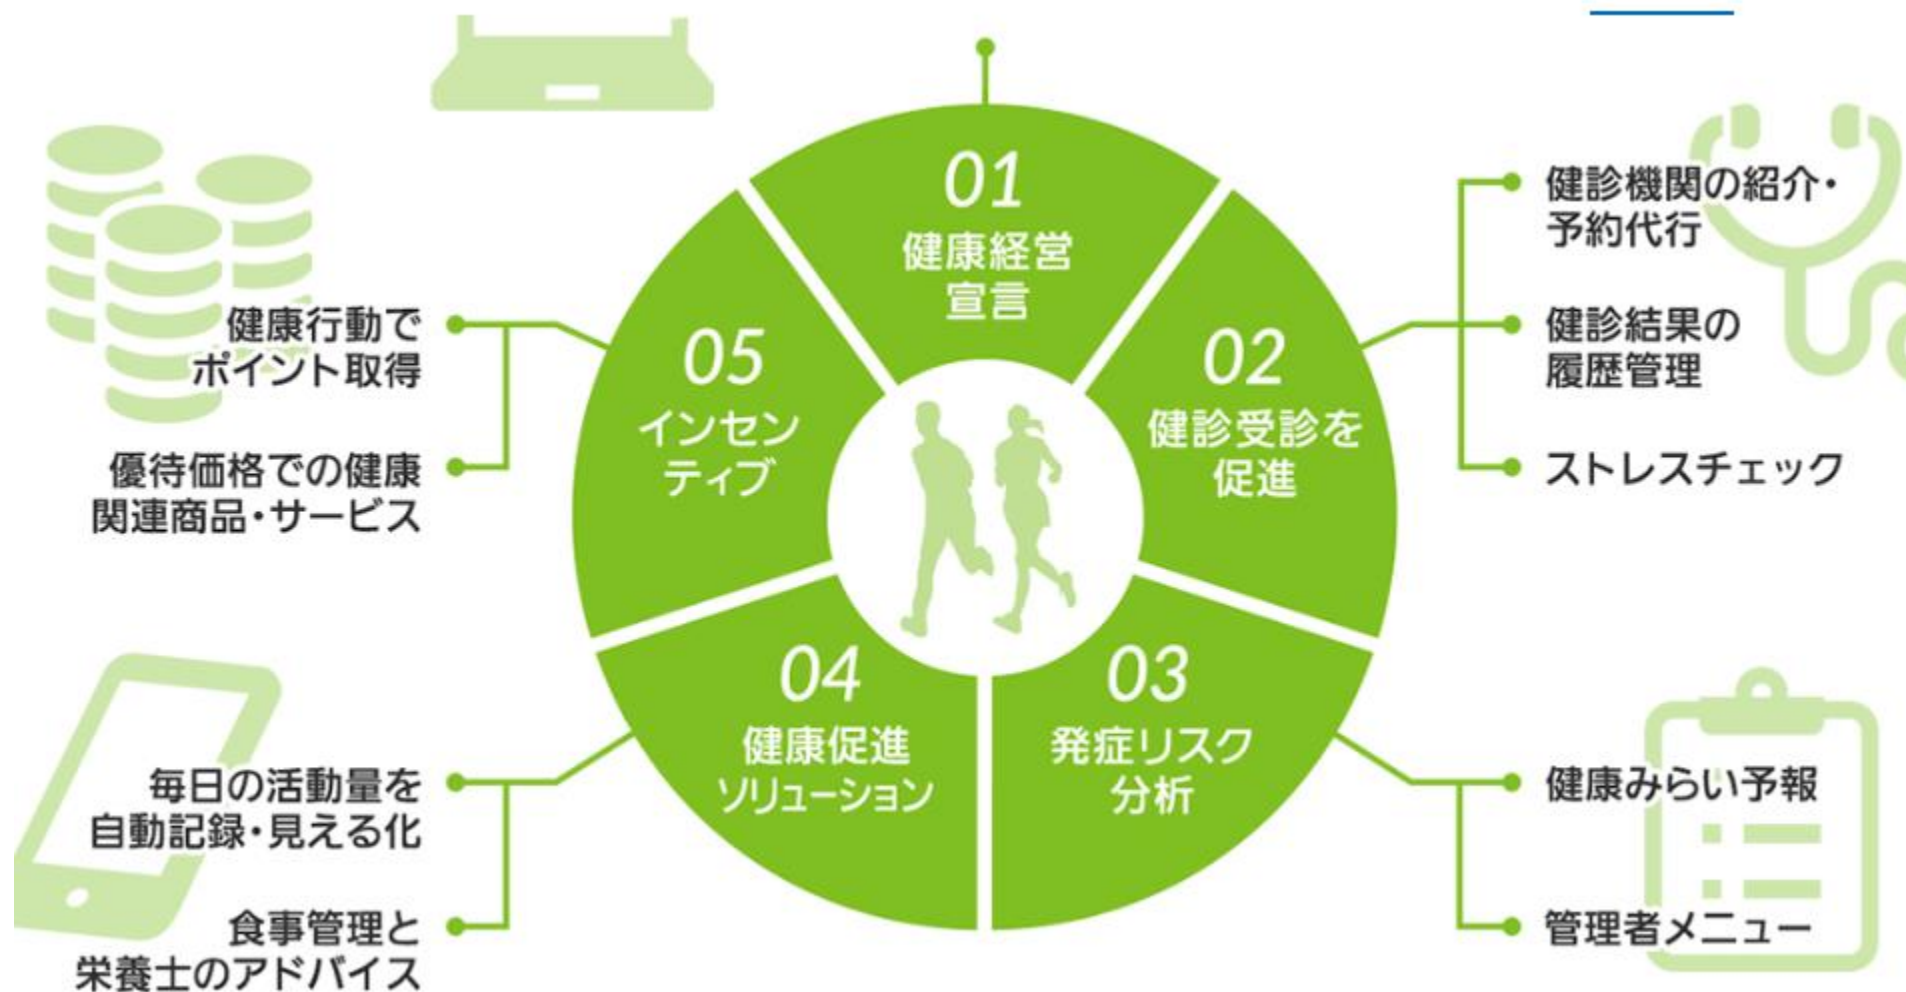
01
健康経営
宣言

02
健診受診を
促進

健診機関の紹介・
予約代行

健診結果の
履歴管理

ストレスチェック

03
発症リスク
分析

健康みらい予報

管理者メニュー

04
健康促進
ソリューション

毎日の活動量を
自動記録・見える化

食事管理と
栄養士のアドバイス

05
インセン
ティブ

健康行動で
ポイント取得

優待価格での健康
関連商品・サービス